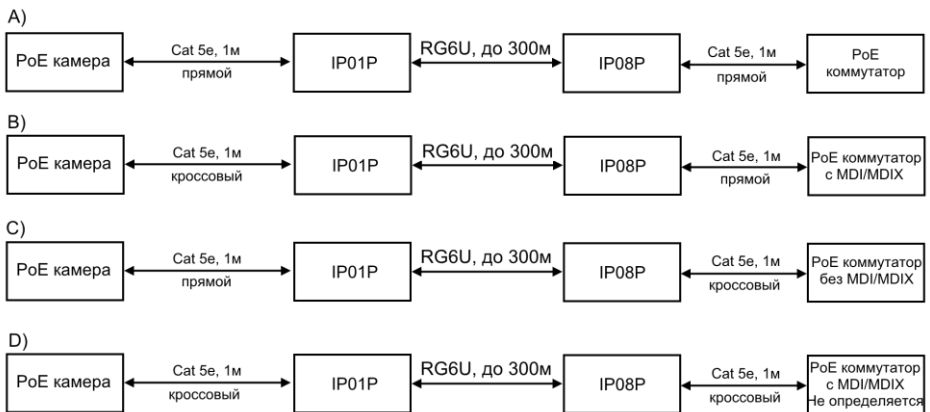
A)

PoE камера

Cat 5e, 1м
прямой

IP01P

RG6U, до 300м

IP08P

Cat 5e, 1м
прямой

PoE коммутатор

B)

PoE камера

Cat 5e, 1м
кроссовый

IP01P

RG6U, до 300м

IP08P

Cat 5e, 1м
прямой

PoE коммутатор с MDI/MDIX

C)

PoE камера

Cat 5e, 1м
прямой

IP01P

RG6U, до 300м

IP08P

Cat 5e, 1м
кроссовый

PoE коммутатор без MDI/MDIX

D)

PoE камера

Cat 5e, 1м
кроссовый

IP01P

RG6U, до 300м

IP08P

Cat 5e, 1м
кроссовый

PoE коммутатор с MDI/MDIX Не определяется